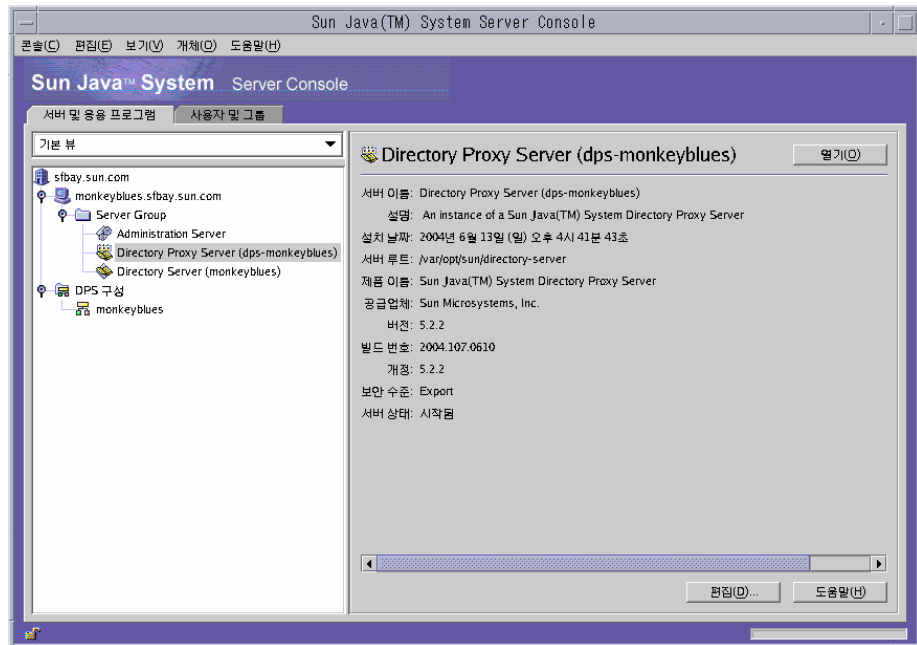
Sun Java(TM) System Server Console

콘솔(C) 편집(E) 보기(V) 개체(O) 도움말(H)

Sun Java™ System Server Console

서버 및 응용 프로그램 사용자 및 그룹

기본 뷰

sfbay.sun.com
monkeyblues.sfbay.sun.com
Server Group
Administration Server
Directory Proxy Server (dps-monkeyblues)
Directory Server (monkeyblues)
DPS 구성
monkeyblues

Directory Proxy Server (dps-monkeyblues)

열기(O)

서버 이름: Directory Proxy Server (dps-monkeyblues)
설명: An instance of a Sun Java(TM) System Directory Proxy Server
설치 날짜: 2004년 6월 13일 (일) 오후 4시 41분 43초
서버 루트: /var/opt/sun/directory-server
제품 이름: Sun Java(TM) System Directory Proxy Server
공급업체: Sun Microsystems, Inc.
버전: 5.2.2
빌드 번호: 2004.107.0610
개정: 5.2.2
보안 수준: Export
서버 상태: 시작됨

편집(D)... 도움말(H)